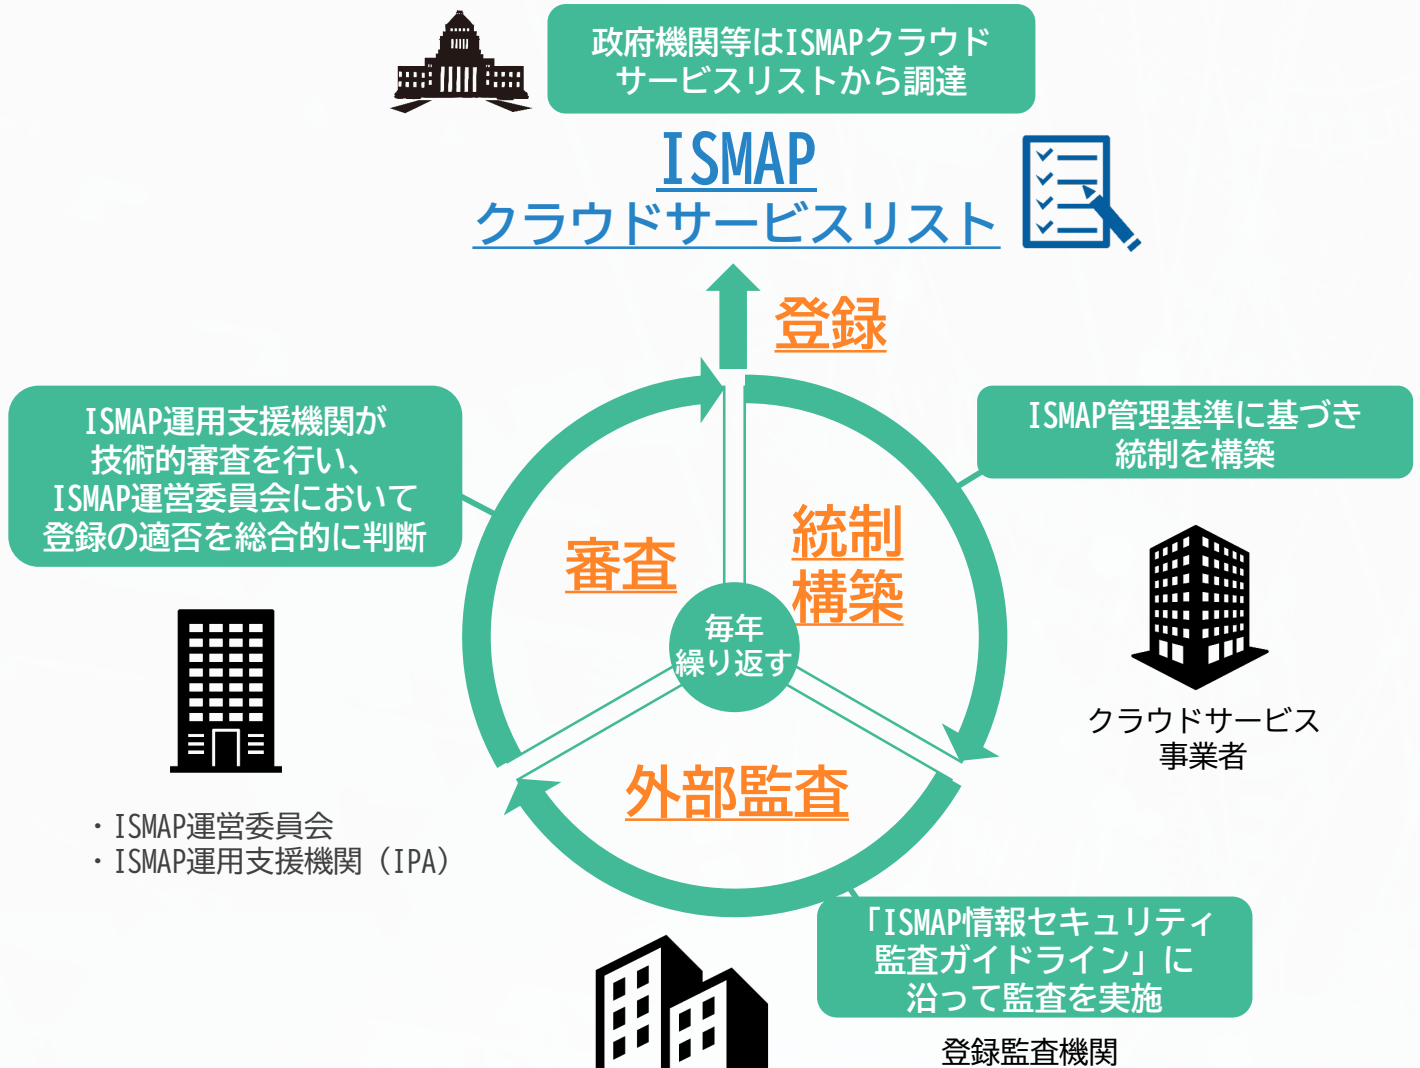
政府機関等はISMAPクラウドサービスリストから調達

ISMAP
クラウドサービスリスト

登録

ISMAP運用支援機関が技術的審査を行い、ISMAP運営委員会において登録の適否を総合的に判断

ISMAP管理基準に基づき統制を構築

審査

統制構築

毎年繰り返す

外部監査

クラウドサービス事業者

・ISMAP運営委員会
・ISMAP運用支援機関（IPA）

「ISMAP情報セキュリティ監査ガイドライン」に沿って監査を実施

登録監査機関